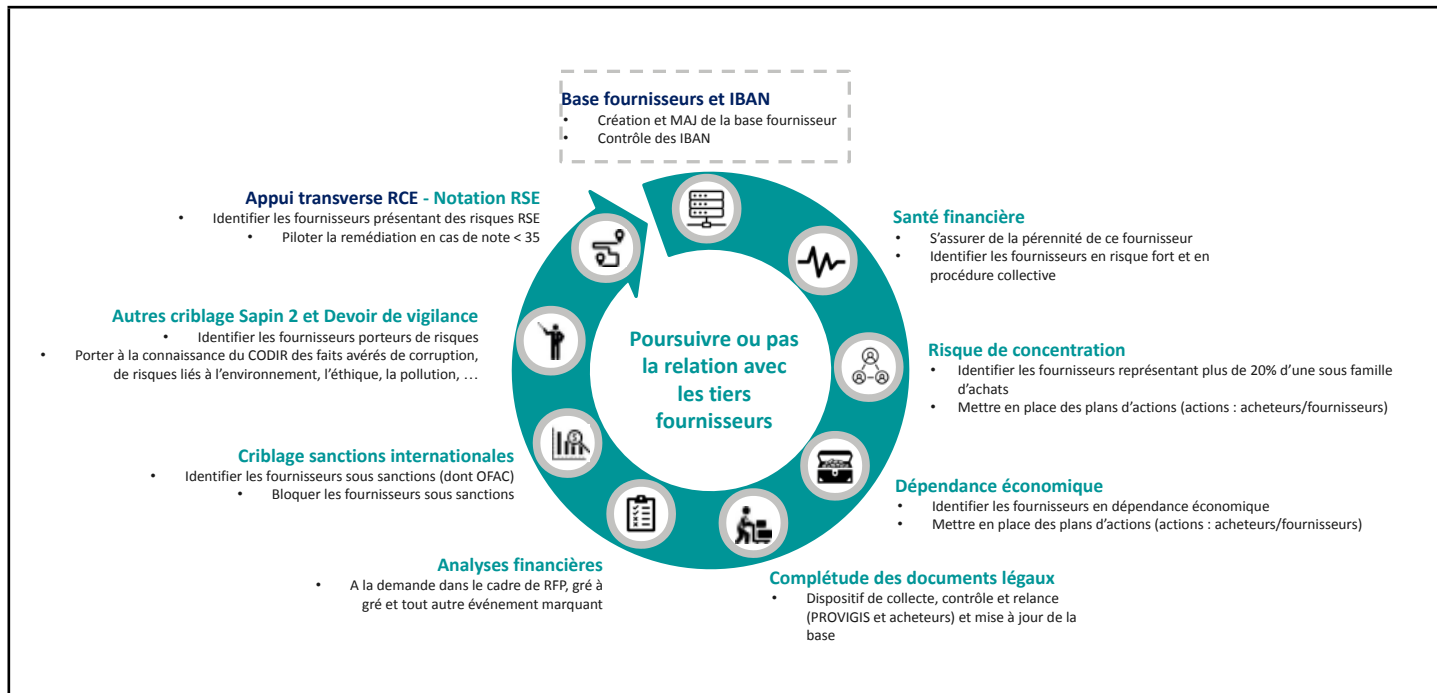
Base fournisseurs et IBAN
• Création et MAJ de la base fournisseur
• Contrôle des IBAN

Appui transverse RCE - Notation RSE
• Identifier les fournisseurs présentant des risques RSE
• Piloter la remédiation en cas de note < 35

Santé financière
• S'assurer de la pérennité de ce fournisseur
• Identifier les fournisseurs en risque fort et en procédure collective

Autres criblage Sapin 2 et Devoir de vigilance
• Identifier les fournisseurs porteurs de risques
• Porter à la connaissance du CODIR des faits avérés de corruption, de risques liés à l'environnement, l'éthique, la pollution, …

Poursuivre ou pas la relation avec les tiers fournisseurs

Risque de concentration
• Identifier les fournisseurs représentant plus de 20% d'une sous famille d'achats
• Mettre en place des plans d'actions (actions : acheteurs/fournisseurs)

Criblage sanctions internationales
• Identifier les fournisseurs sous sanctions (dont OFAC)
• Bloquer les fournisseurs sous sanctions

Dépendance économique
• Identifier les fournisseurs en dépendance économique
• Mettre en place des plans d'actions (actions : acheteurs/fournisseurs)

Analyses financières
• A la demande dans le cadre de RFP, gré à gré et tout autre événement marquant

Complétude des documents légaux
• Dispositif de collecte, contrôle et relance (PROVIGIS et acheteurs) et mise à jour de la base